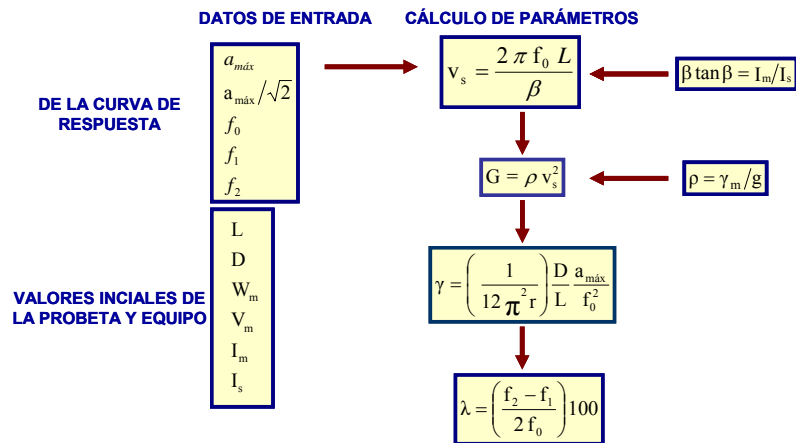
DATOS DE ENTRADA

CÁLCULO DE PARÁMETROS

DE LA CURVA DE RESPUESTA

$a_{máx}$

$a_{máx}/\sqrt{2}$

$f_0$

$f_1$

$f_2$

VALORES INCIALES DE LA PROBETA Y EQUIPO

L

D

$W_m$

$V_m$

$I_m$

$I_s$

$v_s = \frac{2\pi f_0 L}{\beta}$

$\beta \tan\beta = I_m/I_s$

$G = \rho v_s^2$

$\rho = \gamma_m/g$

$\gamma = \left(\frac{1}{12\pi^2 r}\right)\frac{D}{L}\frac{a_{máx}}{f_0^2}$

$\lambda = \left(\frac{f_2 - f_1}{2 f_0}\right)100$